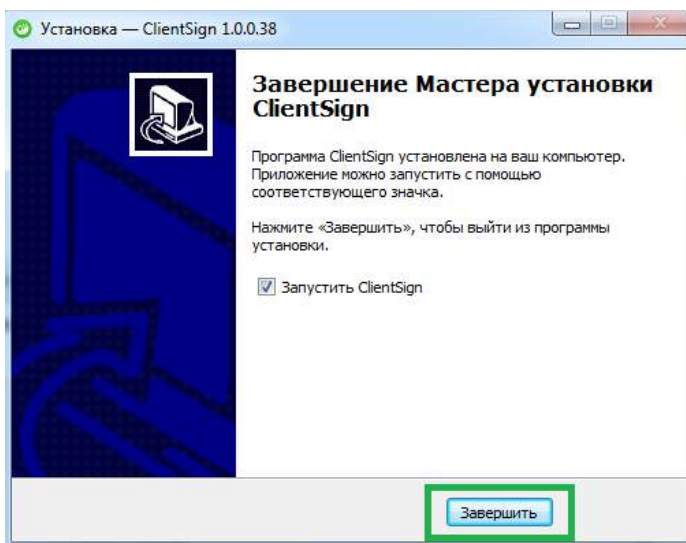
Установка — ClientSign 1.0.0.38

Завершение Мастера установки ClientSign

Программа ClientSign установлена на ваш компьютер. Приложение можно запустить с помощью соответствующего значка.

Нажмите «Завершить», чтобы выйти из программы установки.

Запустить ClientSign

Завершить